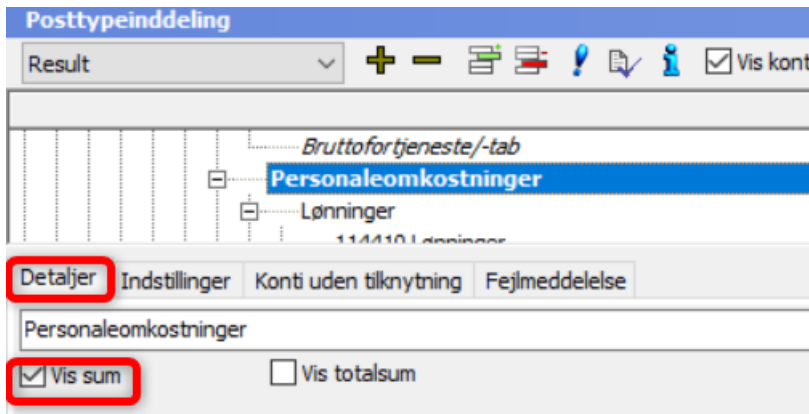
Posttypeinddeling

Result

Vis kont

Bruttofortjeneste/-tab

Personaleomkostninger

Lønninger

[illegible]

Detaljer | Indstillinger | Konti uden tilknytning | Fejlmeddelelse

Personaleomkostninger

Vis sum

Vis totalsum